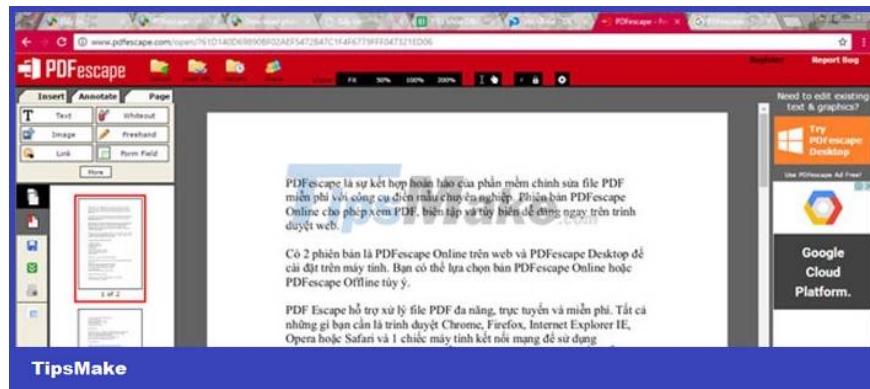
PDFescape - PDF

www.pdfescape.com/open/?61D140D69890BF02AEF5472B47C1F4F6779FFF047321ED06

PDFescape

Register Report Bug

Fit 50% 100% 200%

Insert Annotate Page

Text Whiteout

Image Freehand

Link Form Field

More

1 of 2

PDFescape là sự kết hợp hoàn hảo của phần mềm chỉnh sửa file PDF miễn phí với công cụ điền mẫu chuyên nghiệp. Phiên bản PDFescape Online cho phép xem PDF, biên tập và tùy biến dễ dàng ngay trên trình duyệt web.

Có 2 phiên bản là PDFescape Online trên web và PDFescape Desktop để cài đặt trên máy tính. Bạn có thể lựa chọn bản PDFescape Online hoặc PDFescape Offline tùy ý.

PDF Escape hỗ trợ xử lý file PDF đa năng, trực tuyến và miễn phí. Tất cả những gì bạn cần là trình duyệt Chrome, Firefox, Internet Explorer IE, Opera hoặc Safari và 1 chiếc máy tính kết nối mạng để sử dụng

Need to edit existing text & graphics?

Try PDFescape Desktop

Use PDFescape Ad Free!

Google Cloud Platform.

TipsMake